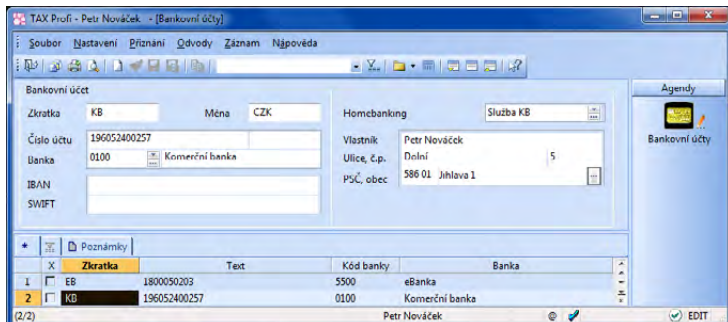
TAX Profi - Petr Nováček - [Bankovní účty]

Soubor Nastavení Přiznání Odvody Záznam Nápověda

Bankovní účet

Zkratka KB
Měna CZK
Číslo účtu 196052400257
Banka 0100 Komerční banka
IBAN
SWIFT

Homebanking Služba KB
Vlastník Petr Nováček
Ulice, č.p. Dolní 5
PSČ, obec 586 01 Jihlava 1

Agendy
Bankovní účty

Poznámky

| | X | Zkratka | Text | Kód banky | Banka |
|---|---|---|---|---|---|
| 1 | | EB | 1800050203 | 5500 | eBanka |
| 2 | | KB | 196052400257 | 0100 | Komerční banka |

(2/2) Petr Nováček EDIT